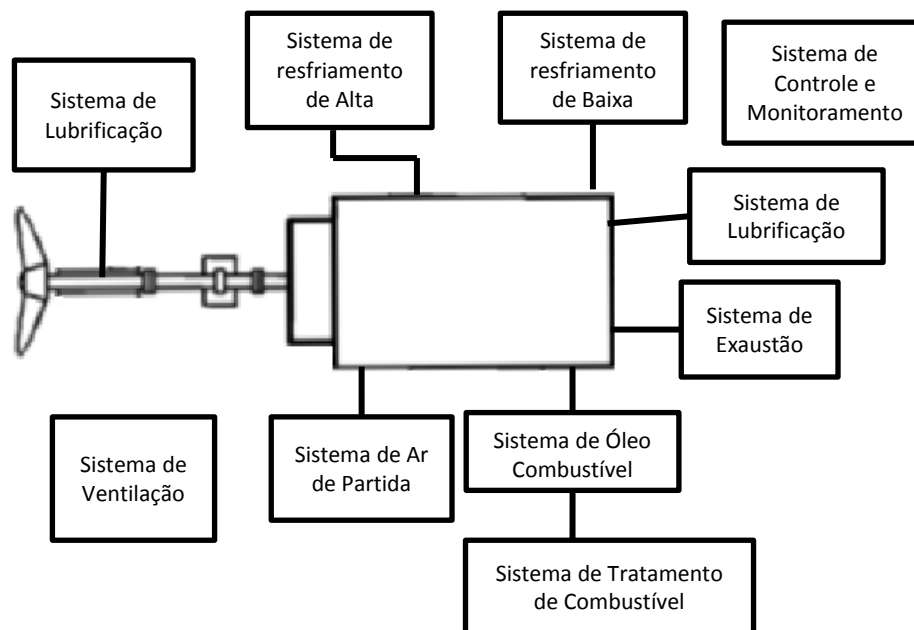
Sistema de Lubrificação

Sistema de resfriamento de Alta

Sistema de resfriamento de Baixa

Sistema de Controle e Monitoramento

Sistema de Lubrificação

Sistema de Exaustão

Sistema de Ventilação

Sistema de Ar de Partida

Sistema de Óleo Combustível

Sistema de Tratamento de Combustível